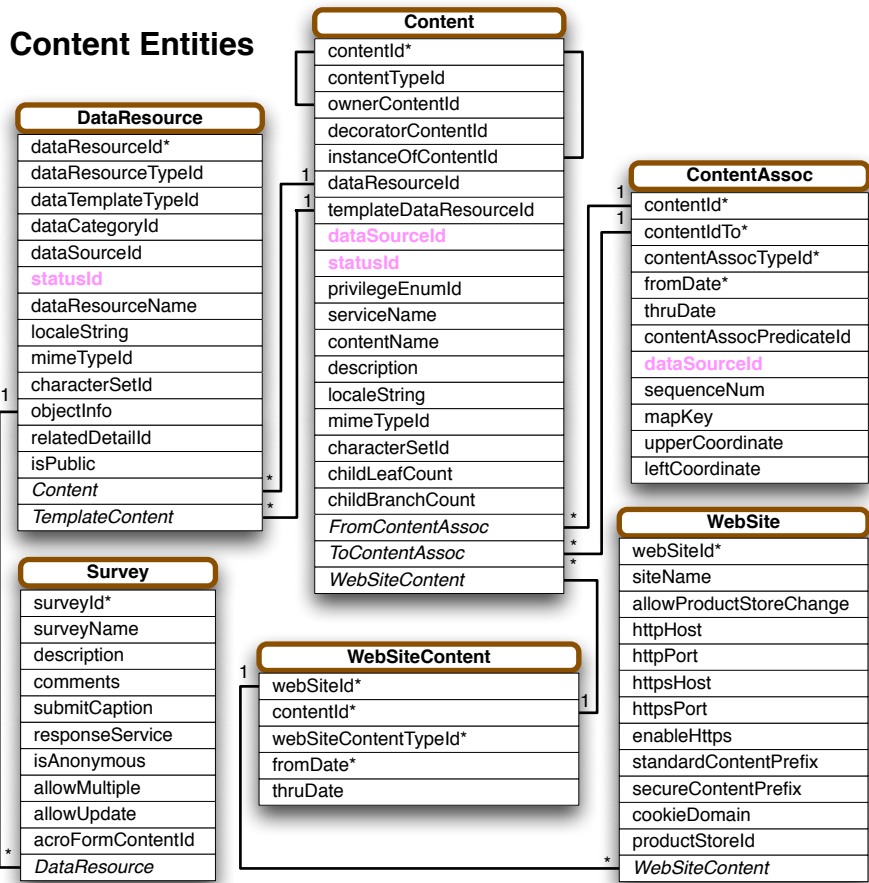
Content Entities

| DataResource |
|---|
| dataResourceId* |
| dataResourceTypeId |
| dataTemplateTypeId |
| dataCategoryId |
| dataSourceId |
| statusId |
| dataResourceName |
| localeString |
| mimeTypeId |
| characterSetId |
| objectInfo |
| relatedDetailId |
| isPublic |
| *Content* |
| *TemplateContent* |

| Content |
|---|
| contentId* |
| contentTypeId |
| ownerContentId |
| decoratorContentId |
| instanceOfContentId |
| dataResourceId |
| templateDataResourceId |
| dataSourceId |
| statusId |
| privilegeEnumId |
| serviceName |
| contentName |
| description |
| localeString |
| mimeTypeId |
| characterSetId |
| childLeafCount |
| childBranchCount |
| *FromContentAssoc* |
| *ToContentAssoc* |
| *WebSiteContent* |

| ContentAssoc |
|---|
| contentId* |
| contentIdTo* |
| contentAssocTypeId* |
| fromDate* |
| thruDate |
| contentAssocPredicateId |
| dataSourceId |
| sequenceNum |
| mapKey |
| upperCoordinate |
| leftCoordinate |

| Survey |
|---|
| surveyId* |
| surveyName |
| description |
| comments |
| submitCaption |
| responseService |
| isAnonymous |
| allowMultiple |
| allowUpdate |
| acroFormContentId |
| *DataResource* |

| WebSiteContent |
|---|
| webSiteId* |
| contentId* |
| webSiteContentTypeId* |
| fromDate* |
| thruDate |

| WebSite |
|---|
| webSiteId* |
| siteName |
| allowProductStoreChange |
| httpHost |
| httpPort |
| httpsHost |
| httpsPort |
| enableHttps |
| standardContentPrefix |
| secureContentPrefix |
| cookieDomain |
| productStoreId |
| *WebSiteContent* |

1 1 1 1 1 1 1 * * * * * * *